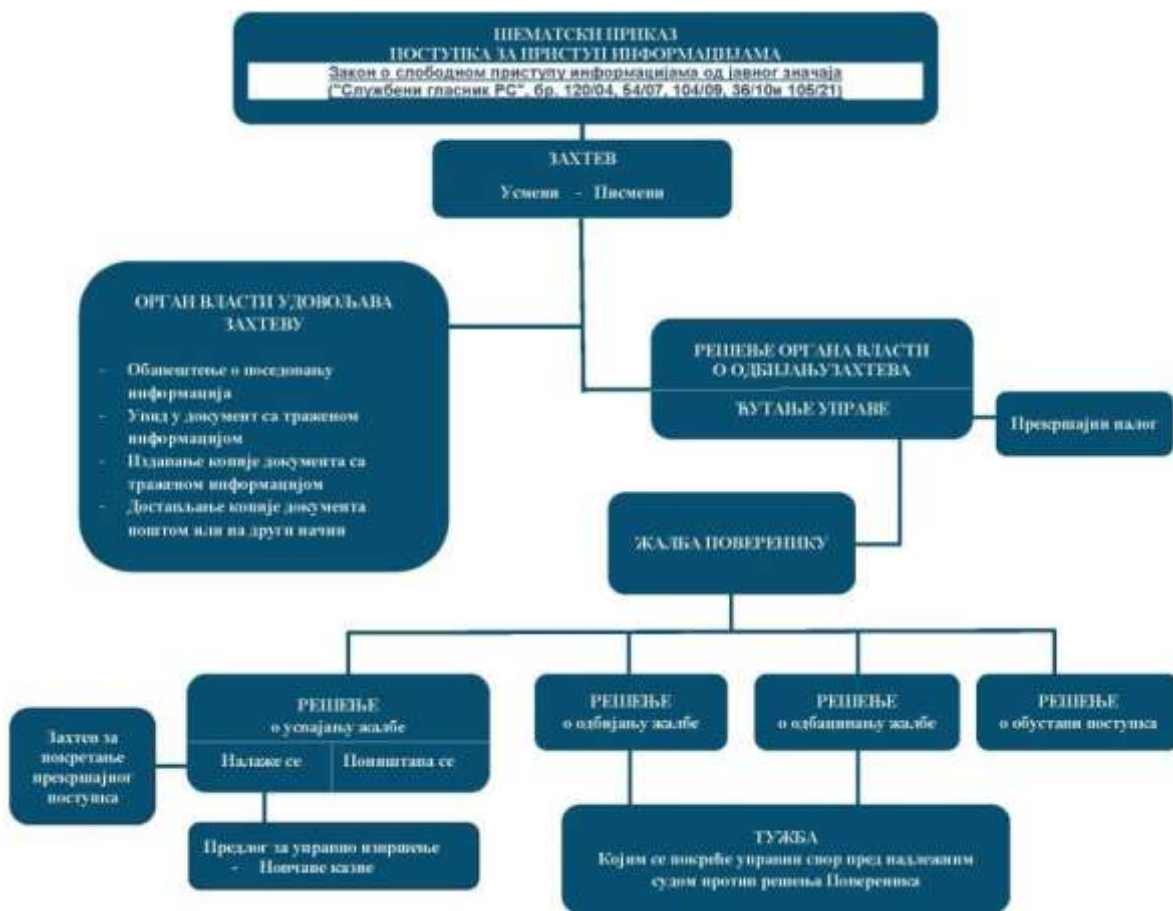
ШЕМАТСКИ ПРИКАЗ
ПОСТУПКА ЗА ПРИСТУП ИНФОРМАЦИЈАМА
Закон о слободном приступу информацијама од јавног значаја
("Службени гласник РС", бр. 120/04, 54/07, 104/09, 36/10и 105/21)

ЗАХТЕВ
Усмени - Писмени

ОРГАН ВЛАСТИ УДОВОЉАВА ЗАХТЕВУ

- Обавештење о поседовању информација
- Увид у документ са траженом информацијом
- Издавање копије документа са траженом информацијом
- Достављање копије документа поштом или на други начин

РЕШЕЊЕ ОРГАНА ВЛАСТИ О ОДБИЈАЊУЗАХТЕВА

ЋУТАЊЕ УПРАВЕ

Прекршајни налог

ЖАЛБА ПОВЕРЕНИКУ

Захтев за покретање прекршајног поступка

РЕШЕЊЕ
о усвајању жалбе

Налаже се | Поништава се

РЕШЕЊЕ
о одбијању жалбе

РЕШЕЊЕ
о одбацивању жалбе

РЕШЕЊЕ
о обустави поступка

Предлог за управно извршење
- Новчане казне

ТУЖБА
Којим се покреће управни спор пред надлежним судом против решења Повереника